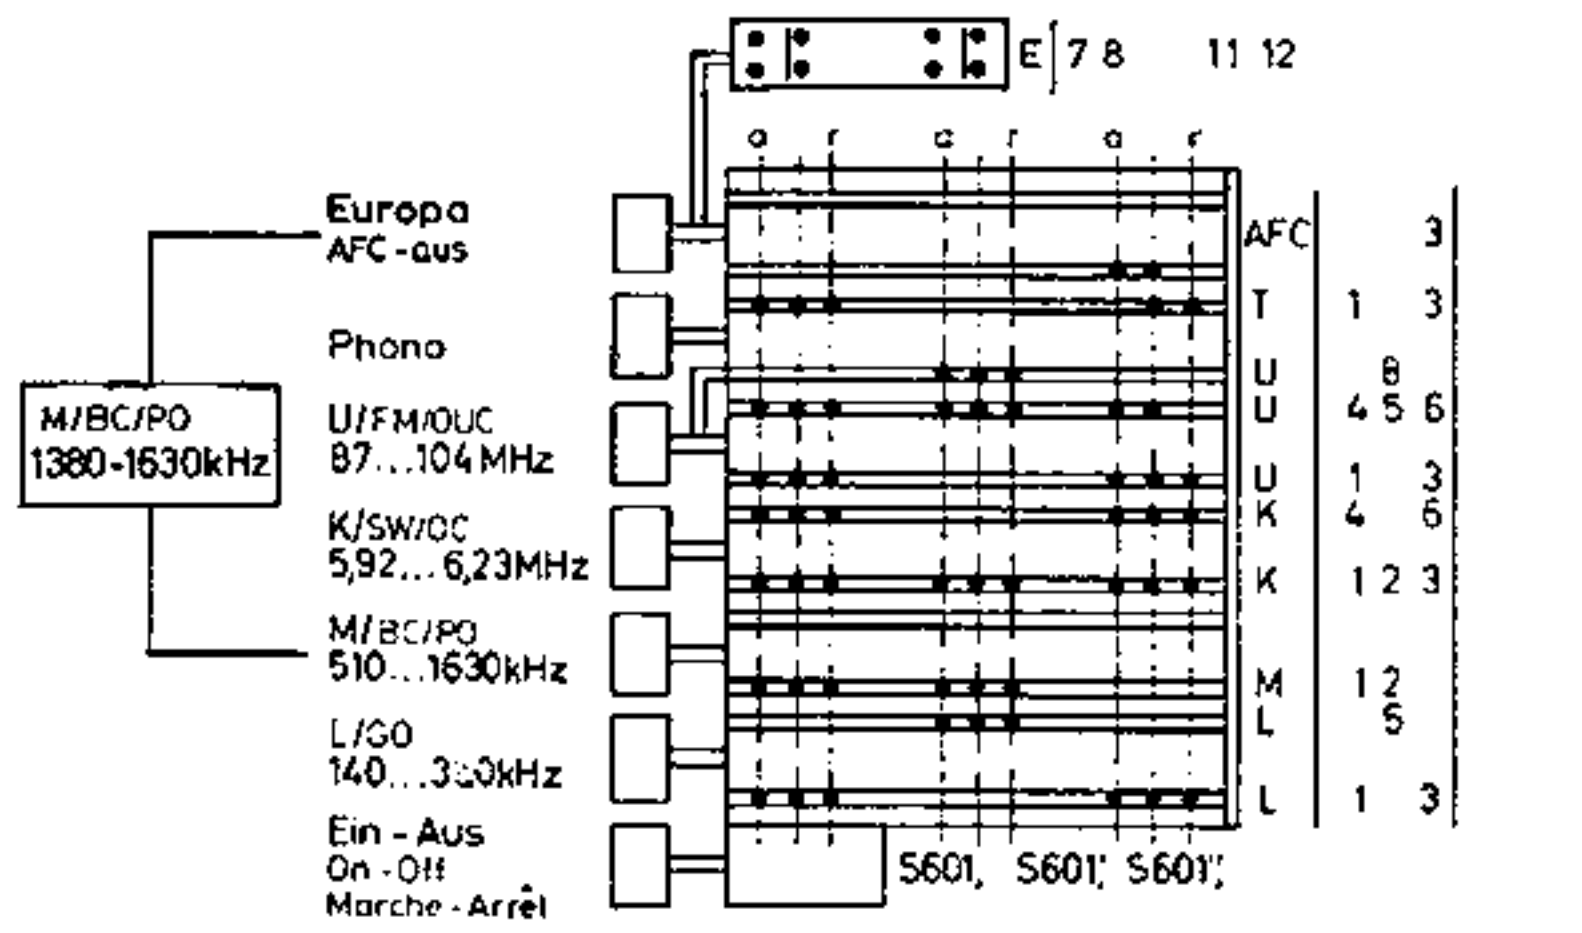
E 7 8 11 12

a r a r a r

M/BC/PO
1380-1630kHz

Europa
AFC-aus

Phono

U/FM/OUC
87...104 MHz

K/SW/OC
5,92... 6,23MHz

M/BC/PO
510...1630kHz

L/GO
140...3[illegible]0kHz

Ein - Aus
On - Off
Marche - Arrêt

S601, S601, S601,

AFC 3
T 1 3
U 8
U 4 5 6
U 1 3
K 4 6
K 1 2 3
M 1 2
L 5
L 1 3